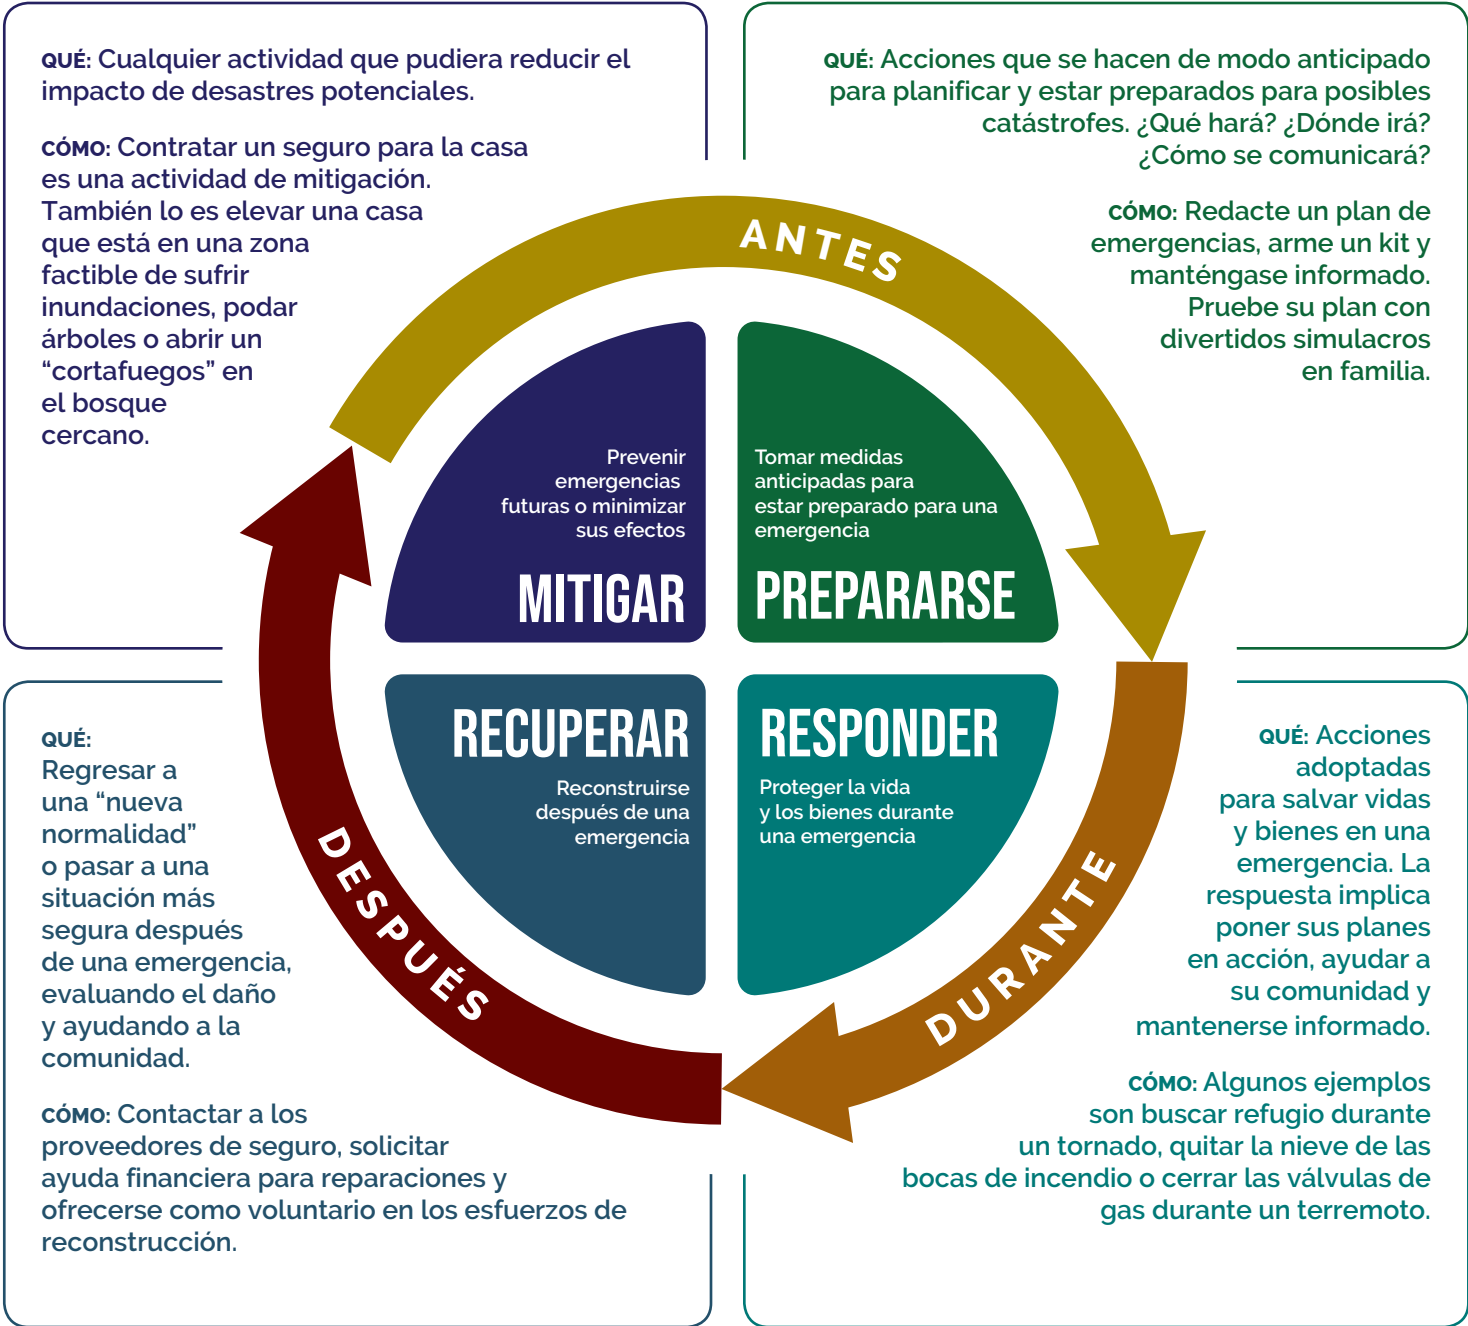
QUÉ: Cualquier actividad que pudiera reducir el impacto de desastres potenciales.

CÓMO: Contratar un seguro para la casa es una actividad de mitigación. También lo es elevar una casa que está en una zona factible de sufrir inundaciones, podar árboles o abrir un “cortafuegos” en el bosque cercano.

QUÉ: Acciones que se hacen de modo anticipado para planificar y estar preparados para posibles catástrofes. ¿Qué hará? ¿Dónde irá? ¿Cómo se comunicará?

CÓMO: Redacte un plan de emergencias, arme un kit y manténgase informado. Pruebe su plan con divertidos simulacros en familia.

ANTES

Prevenir emergencias futuras o minimizar sus efectos

MITIGAR

Tomar medidas anticipadas para estar preparado para una emergencia

PREPARARSE

RECUPERAR

Reconstruirse después de una emergencia

RESPONDER

Proteger la vida y los bienes durante una emergencia

DESPUÉS

DURANTE

QUÉ: Regresar a una “nueva normalidad” o pasar a una situación más segura después de una emergencia, evaluando el daño y ayudando a la comunidad.

CÓMO: Contactar a los proveedores de seguro, solicitar ayuda financiera para reparaciones y ofrecerse como voluntario en los esfuerzos de reconstrucción.

QUÉ: Acciones adoptadas para salvar vidas y bienes en una emergencia. La respuesta implica poner sus planes en acción, ayudar a su comunidad y mantenerse informado.

CÓMO: Algunos ejemplos son buscar refugio durante un tornado, quitar la nieve de las bocas de incendio o cerrar las válvulas de gas durante un terremoto.